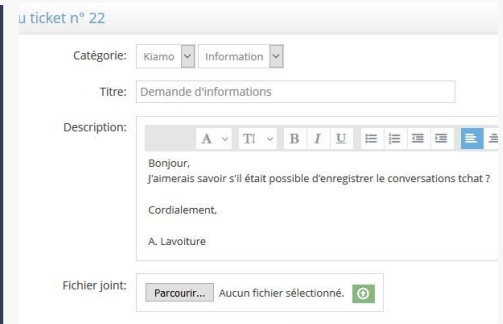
u ticket n° 22

Catégorie: Kiamo Information

Titre: Demande d'informations

Description:

Bonjour,
J'aimerais savoir s'il était possible d'enregistrer le conversations tchat ?

Cordialement,

A. Lavoiture

Fichier joint: Parcourir... Aucun fichier sélectionné.